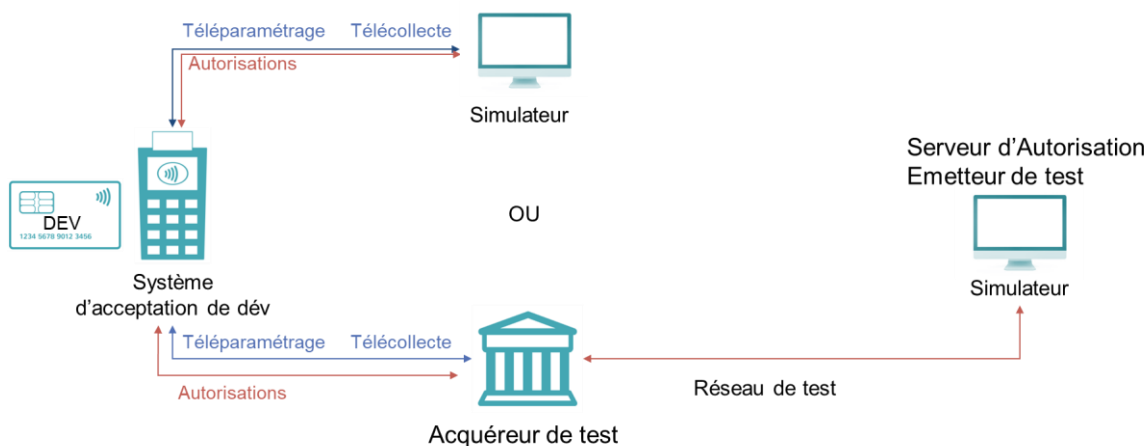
Téléparamétrage Télécollecte

Autorisations

Simulateur

Serveur d'Autorisation
Emetteur de test

DEV
1234 5678 9012 3456

OU

Système d'acceptation de dév

Simulateur

Téléparamétrage Télécollecte

Autorisations

Réseau de test

Acquéreur de test